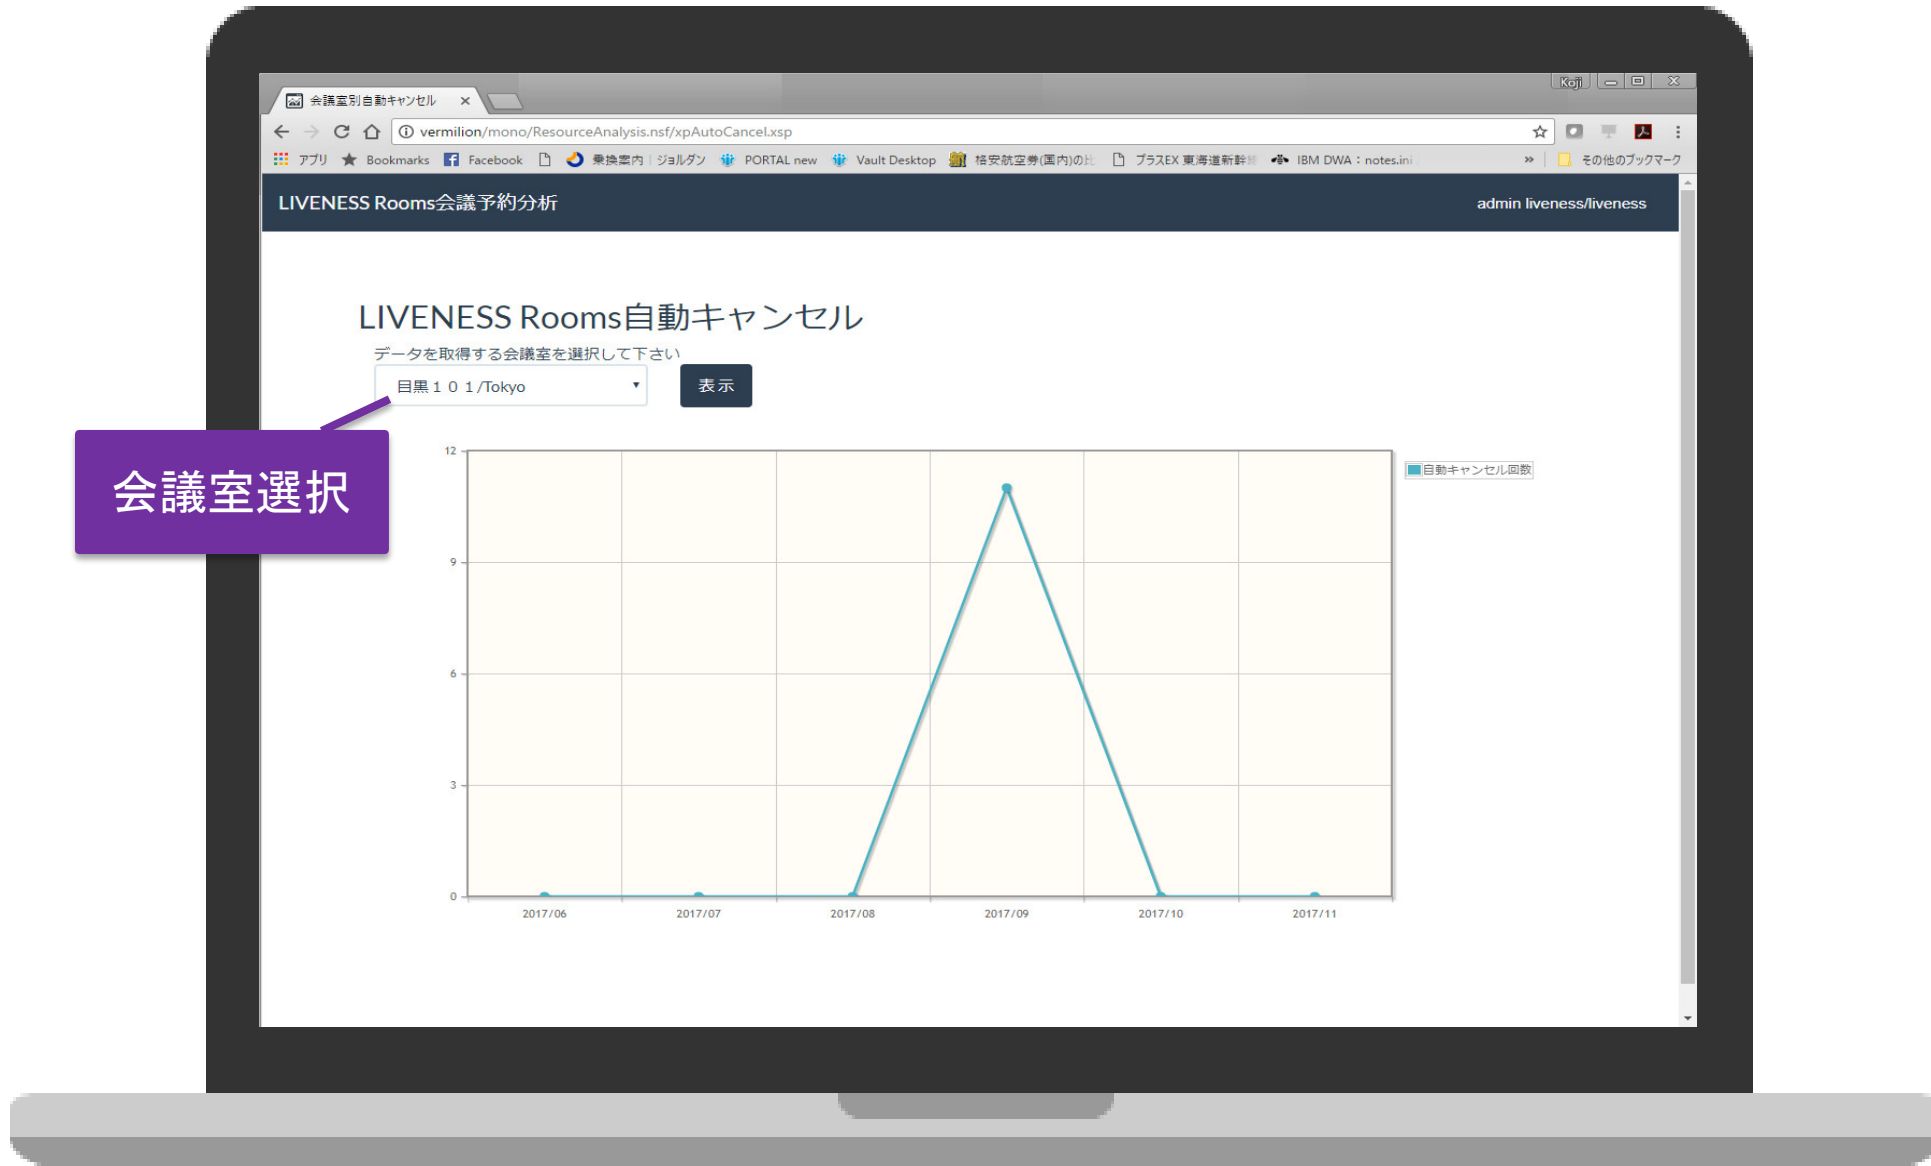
会議室別自動キャンセル ×

Koji

vermilion/mono/ResourceAnalysis.nsf/xpAutoCancel.xsp

アプリ Bookmarks Facebook 乗換案内 | ジョルダン PORTAL new Vault Desktop 格安航空券(国内)の比 プラスEX 東海道新幹 IBM DWA : notes.ini » その他のブックマーク

LIVENESS Rooms会議予約分析

admin liveness/liveness

LIVENESS Rooms自動キャンセル

データを取得する会議室を選択して下さい

目黒１０１/Tokyo

表示

会議室選択

12
9
6
3
0

2017/06 2017/07 2017/08 2017/09 2017/10 2017/11

自動キャンセル回数